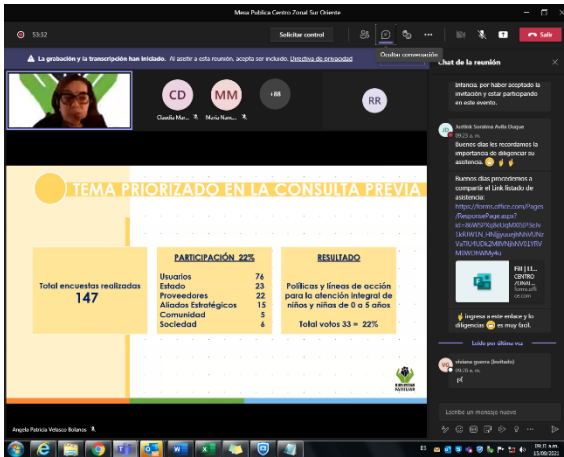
Mesa Publica Centro Zonal Sur Oriente

53:32

Solicitar control

Ocultar conversación

Salir

La grabación y la transcripción han iniciado. Al asistir a esta reunión, acepta ser incluido. Directiva de privacidad

CD Claudia Mar...

MM María Nam...

+88

RR

Chat de la reunión

infancia, por haber aceptado la invitación y estar participando en este evento.

Jerithik Soraima Avila Duque 09:23 a. m.

Buenos dias les recordames la importancia de diligenciar su asistencia.

Buenos dias procedemos a compartir el Link listado de asistencia: https://forms.office.com/Pages/ResponsePage.aspx?id=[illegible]

Fill | LI... CENTRO ZONAL... forms.office.com

ingresa a este enlace y lo diligencias es muy facil.

Leído por última vez

viviana guerra (Invitado) 09:26 a. m.

pf

Escribe un mensaje nuevo

TEMA PRIORIZADO EN LA CONSULTA PREVIA

Total encuestas realizadas
147

PARTICIPACIÓN 22%

| | |
|---|---|
| Usuarios | 76 |
| Estado | 23 |
| Proveedores | 22 |
| Aliados Estratégicos | 15 |
| Comunidad | 5 |
| Sociedad | 6 |

RESULTADO

Políticas y líneas de acción para la atención integral de niños y niñas de 0 a 5 años

Total votos 33 = 22%

BIENESTAR FAMILIAR

Angela Patricia Velasco Bolanos

09:31 a. m.
15/09/2021